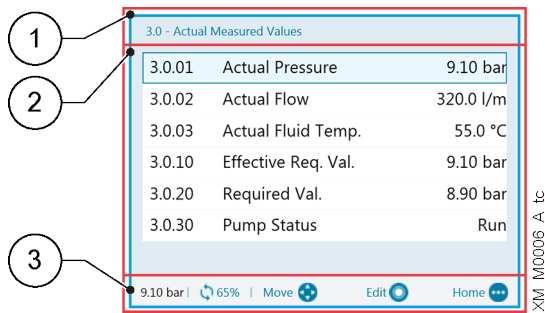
1

2

3

3.0 - Actual Measured Values

| 3.0.01 | Actual Pressure | 9.10 bar |
|---|---|---|
| 3.0.02 | Actual Flow | 320.0 l/m |
| 3.0.03 | Actual Fluid Temp. | 55.0 °C |
| 3.0.10 | Effective Req. Val. | 9.10 bar |
| 3.0.20 | Required Val. | 8.90 bar |
| 3.0.30 | Pump Status | Run |

9.10 bar | 65% | Move Edit Home

XM M0006 A tc